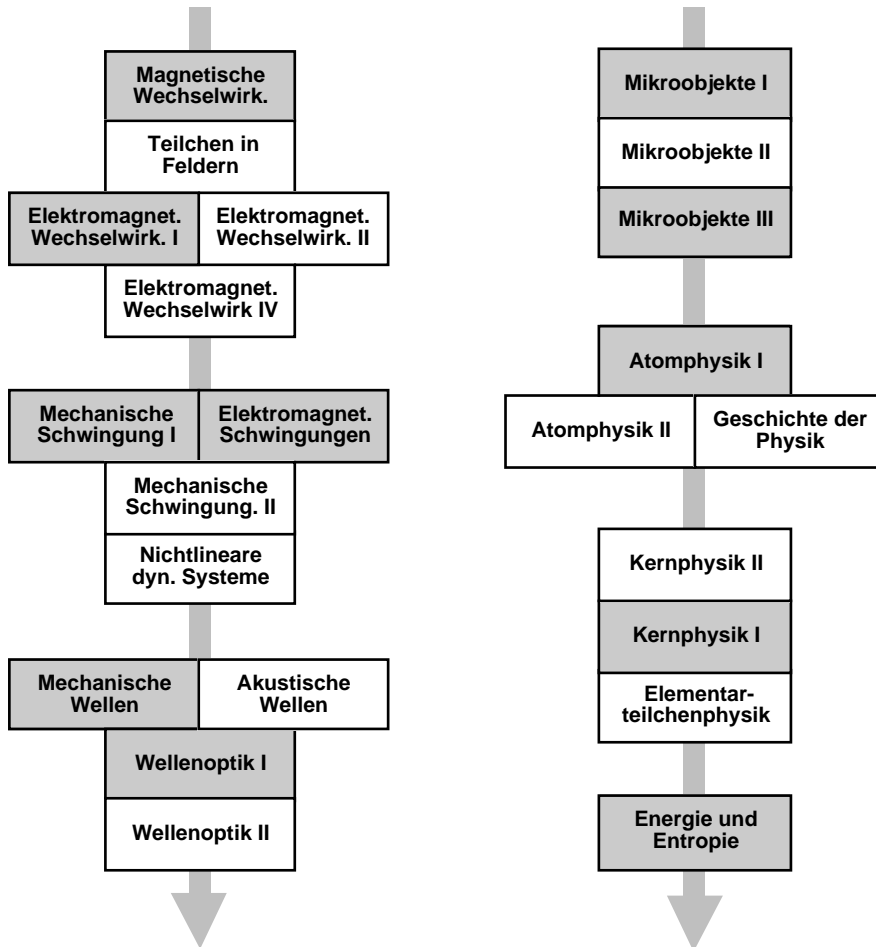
Magnetische Wechselwirk.

Teilchen in Feldern

Elektromagnet. Wechselwirk. I

Elektromagnet. Wechselwirk. II

Elektromagnet. Wechselwirk IV

Mechanische Schwingung I

Elektromagnet. Schwingungen

Mechanische Schwingung. II

Nichtlineare dyn. Systeme

Mechanische Wellen

Akustische Wellen

Wellenoptik I

Wellenoptik II

Mikroobjekte I

Mikroobjekte II

Mikroobjekte III

Atomphysik I

Atomphysik II

Geschichte der Physik

Kernphysik II

Kernphysik I

Elementarteilchenphysik

Energie und Entropie